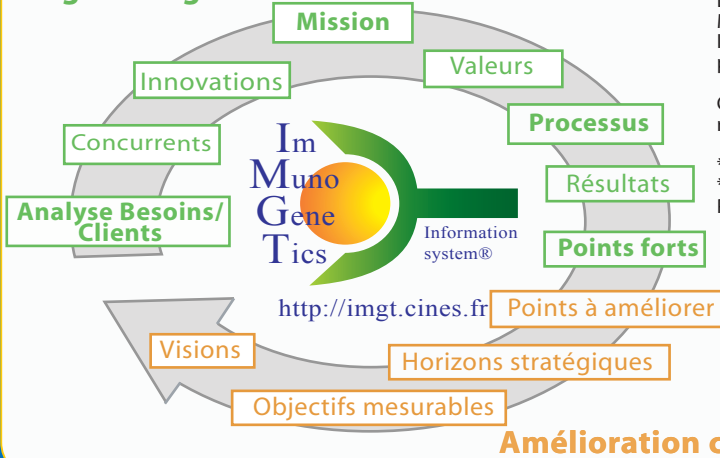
Mission

Valeurs

Processus

Résultats

Points forts

Points à améliorer

Horizons stratégiques

Objectifs mesurables

Visions

Analyse Besoins/ Clients

Concurrents

Innovations

Im
Muno
Gene
Tics

Information system®

http://imgt.cines.fr

Amélioration c